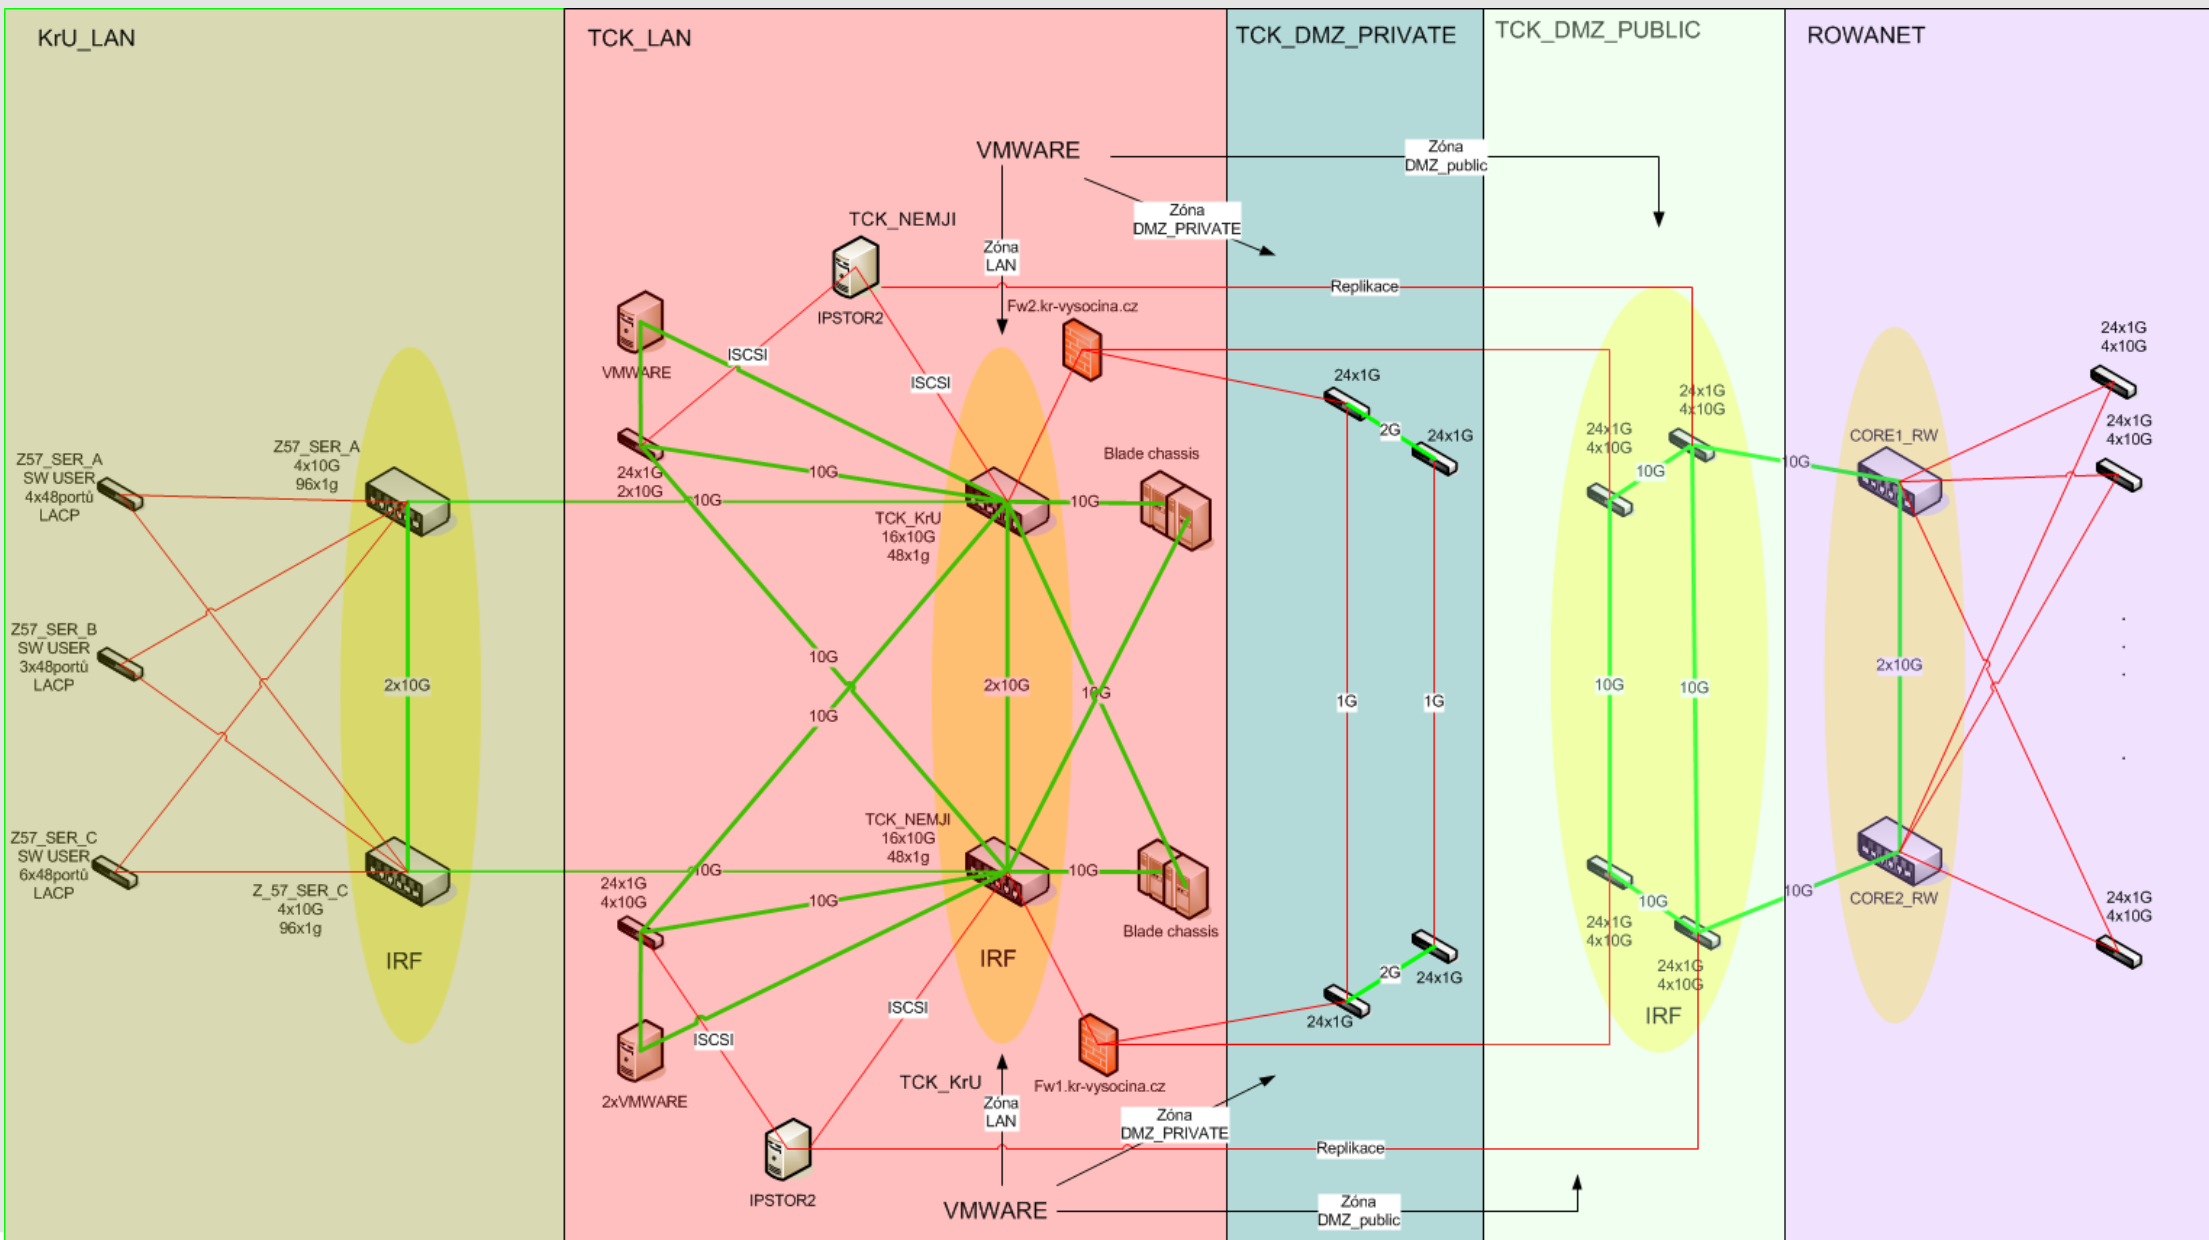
KrU_LAN

TCK_LAN

TCK_DMZ_PRIVATE

TCK_DMZ_PUBLIC

ROWANET

VMWARE

Zóna DMZ_public

Zóna DMZ_PRIVATE

TCK_NEMJI

Zóna LAN

Replikace

IPSTOR2

Fw2.kr-vysocina.cz

VMWARE

ISCSI

ISCSI

24x1G

24x1G 4x10G

24x1G 4x10G

24x1G 4x10G

2G

24x1G

24x1G 4x10G

CORE1_RW

10G

10G

Z57_SER_A SW USER 4x48portů LACP

Z57_SER_A 4x10G 96x1g

24x1G 2x10G

10G

10G

Blade chassis

TCK_KrU 16x10G 48x1g

10G

Z57_SER_B SW USER 3x48portů LACP

2x10G

10G

2x10G

10G

1G

1G

10G

10G

2x10G

10G

.
.
.
.

Z57_SER_C SW USER 6x48portů LACP

TCK_NEMJI 16x10G 48x1g

Z_57_SER_C 4x10G 96x1g

24x1G 4x10G

10G

10G

10G

Blade chassis

10G

10G

CORE2_RW

24x1G 4x10G

24x1G 4x10G

IRF

IRF

24x1G 4x10G

2G

24x1G

24x1G

IRF

ISCSI

ISCSI

2xVMWARE

TCK_KrU

Fw1.kr-vysocina.cz

Zóna LAN

Zóna DMZ_PRIVATE

Replikace

IPSTOR2

VMWARE

Zóna DMZ_public